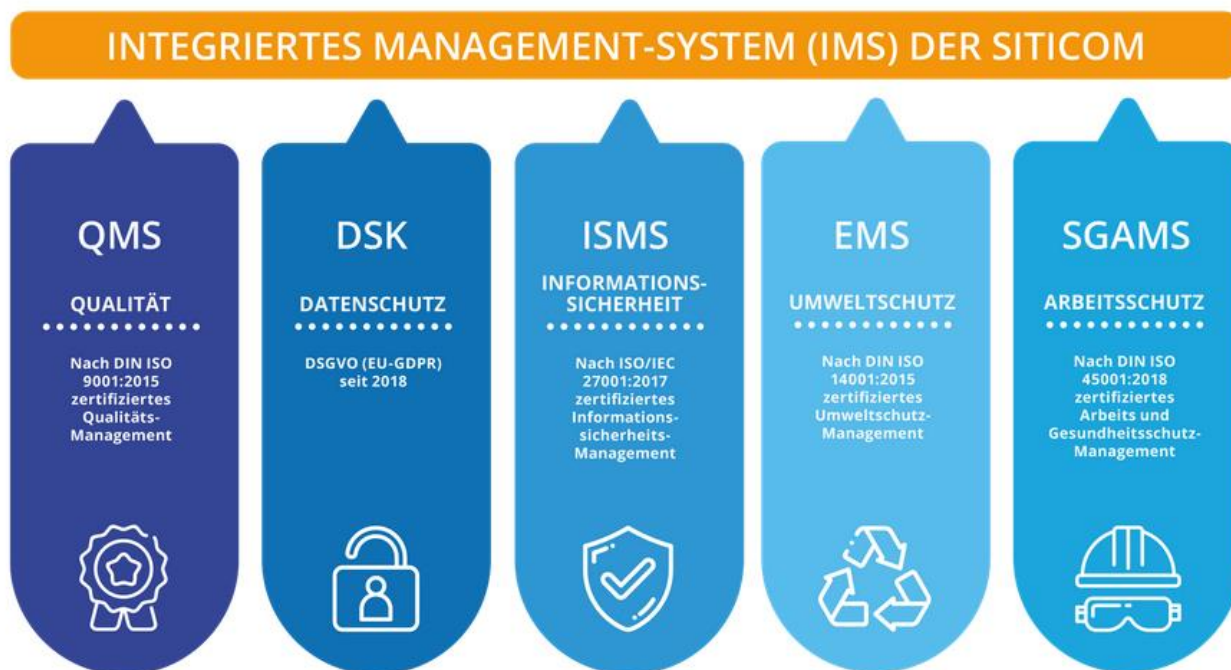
INTEGRIERTES MANAGEMENT-SYSTEM (IMS) DER SITICOM

QMS

QUALITÄT

Nach DIN ISO 9001:2015 zertifiziertes Qualitäts-Management

DSK

DATENSCHUTZ

DSGVO (EU-GDPR) seit 2018

ISMS

INFORMATIONS-SICHERHEIT

Nach ISO/IEC 27001:2017 zertifiziertes Informationssicherheits-Management

EMS

UMWELTSCHUTZ

Nach DIN ISO 14001:2015 zertifiziertes Umweltschutz-Management

SGAMS

ARBEITSSCHUTZ

Nach DIN ISO 45001:2018 zertifiziertes Arbeits und Gesundheitsschutz-Management